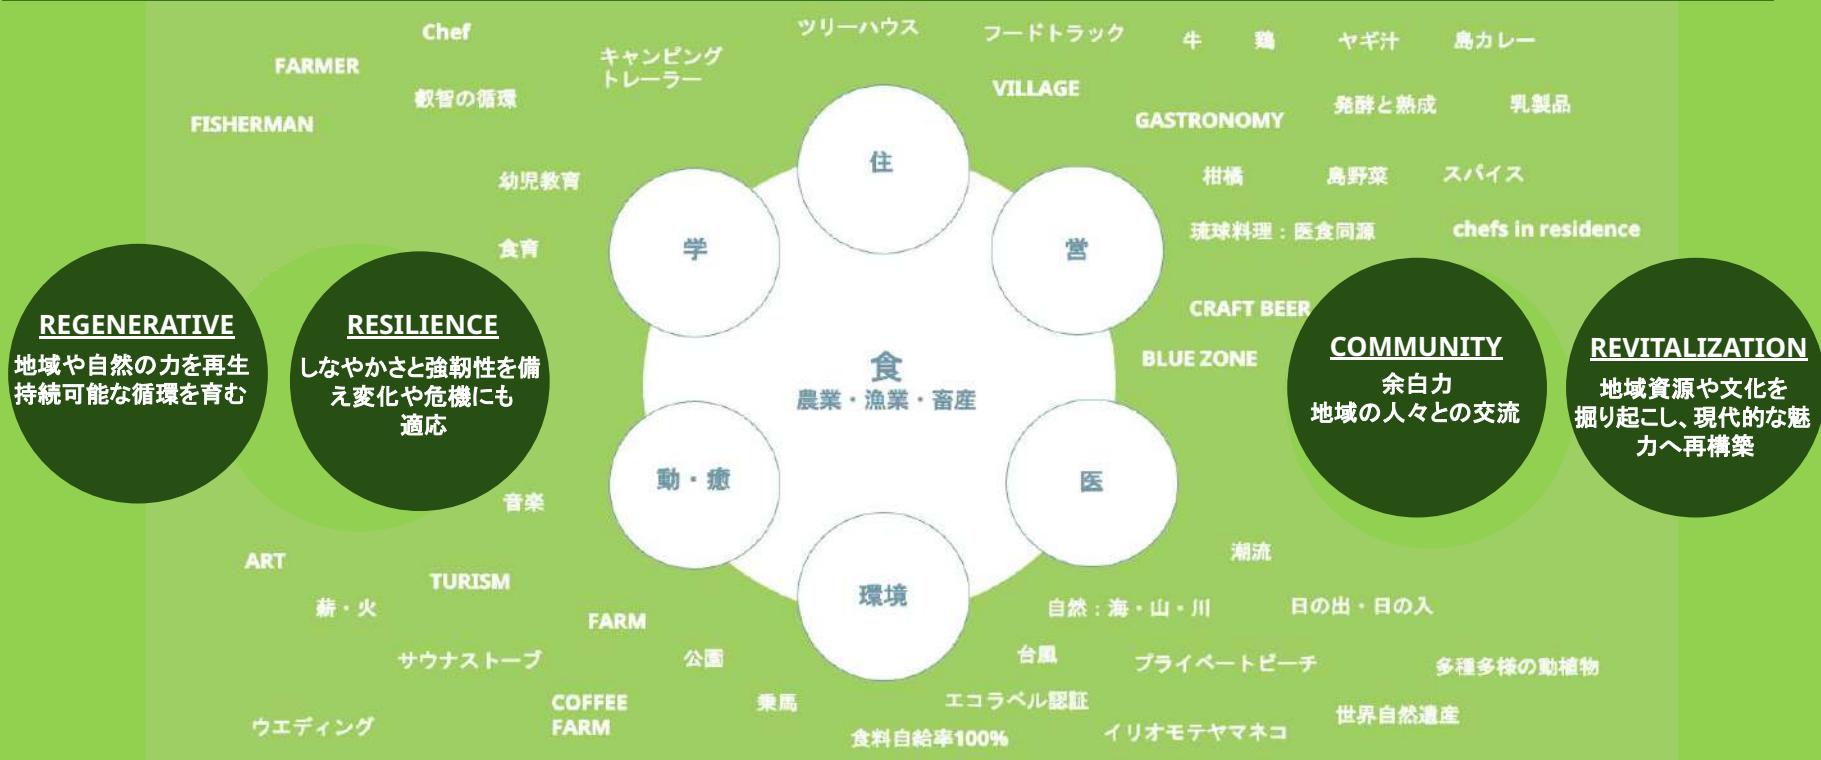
Chef

FARMER

叡智の循環

FISHERMAN

キャンピング
トレーラー

ツリーハウス

フードトラック

VILLAGE

牛　鶏　ヤギ汁　島カレー

GASTRONOMY

発酵と熟成　乳製品

幼児教育

食育

柑橘　島野菜　スパイス

琉球料理：医食同源　chefs in residence

住

学

営

食
農業・漁業・畜産

動・癒

医

環境

CRAFT BEER

BLUE ZONE

REGENERATIVE
地域や自然の力を再生
持続可能な循環を育む

RESILIENCE
しなやかさと強靭性を備え変化や危機にも適応

COMMUNITY
余白力
地域の人々との交流

REVITALIZATION
地域資源や文化を掘り起こし、現代的な魅力へ再構築

音楽

ART

TURISM

薪・火

FARM

サウナストーブ

公園

COFFEE
FARM

乗馬

ウエディング

潮流

自然：海・山・川　日の出・日の入

台風

プライベートビーチ

多種多様の動植物

エコラベル認証

食料自給率100%

イリオモテヤマネコ

世界自然遺産